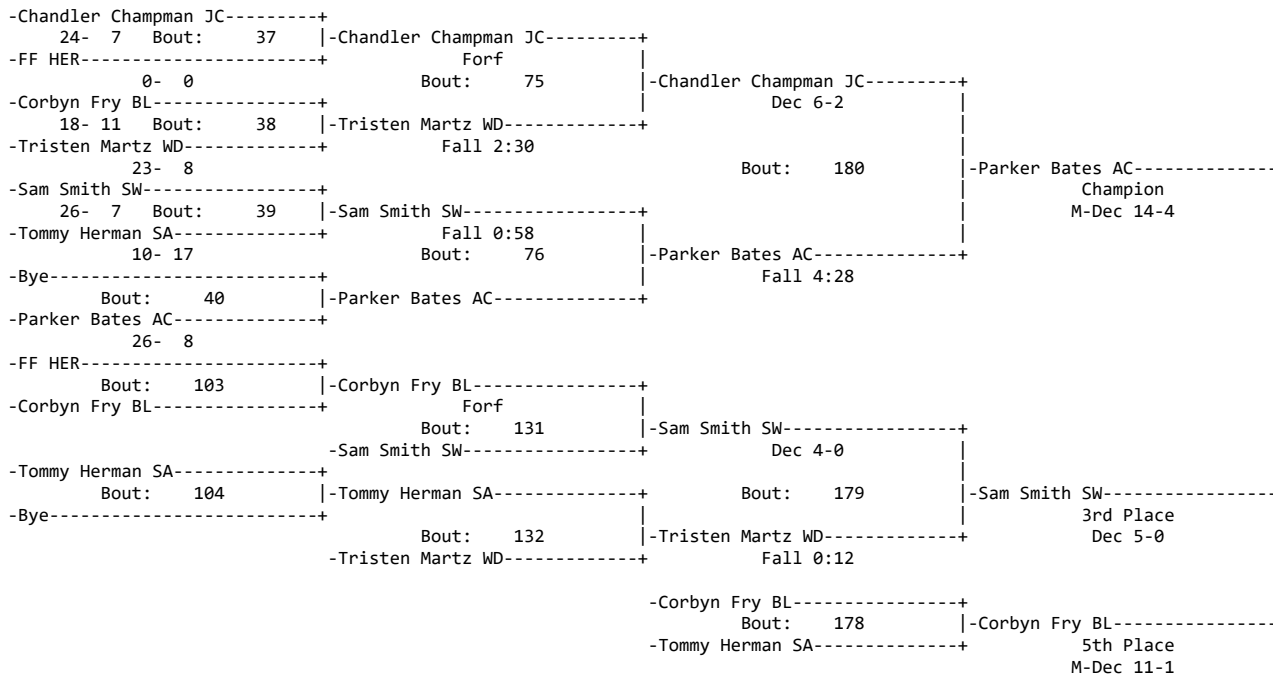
-Chandler Champman JC---------+
24- 7 Bout: 37 |-Chandler Champman JC---------+
-FF HER-----------------------+ Forf |
0- 0 Bout: 75 |-Chandler Champman JC---------+
-Corbyn Fry BL----------------+ | Dec 6-2 |
18- 11 Bout: 38 |-Tristen Martz WD-------------+ |
-Tristen Martz WD-------------+ Fall 2:30 |
23- 8 Bout: 180 |-Parker Bates AC--------------
-Sam Smith SW-----------------+ | Champion
26- 7 Bout: 39 |-Sam Smith SW-----------------+ | M-Dec 14-4
-Tommy Herman SA--------------+ Fall 0:58 | |
10- 17 Bout: 76 |-Parker Bates AC--------------+
-Bye--------------------------+ | Fall 4:28
Bout: 40 |-Parker Bates AC--------------+
-Parker Bates AC--------------+
26- 8
-FF HER-----------------------+
Bout: 103 |-Corbyn Fry BL----------------+
-Corbyn Fry BL----------------+ Forf |
Bout: 131 |-Sam Smith SW-----------------+
-Sam Smith SW-----------------+ Dec 4-0 |
-Tommy Herman SA--------------+ |
Bout: 104 |-Tommy Herman SA--------------+ Bout: 179 |-Sam Smith SW-----------------
-Bye--------------------------+ | | 3rd Place
Bout: 132 |-Tristen Martz WD-------------+ Dec 5-0
-Tristen Martz WD-------------+ Fall 0:12

-Corbyn Fry BL----------------+
Bout: 178 |-Corbyn Fry BL----------------
-Tommy Herman SA--------------+ 5th Place
M-Dec 11-1